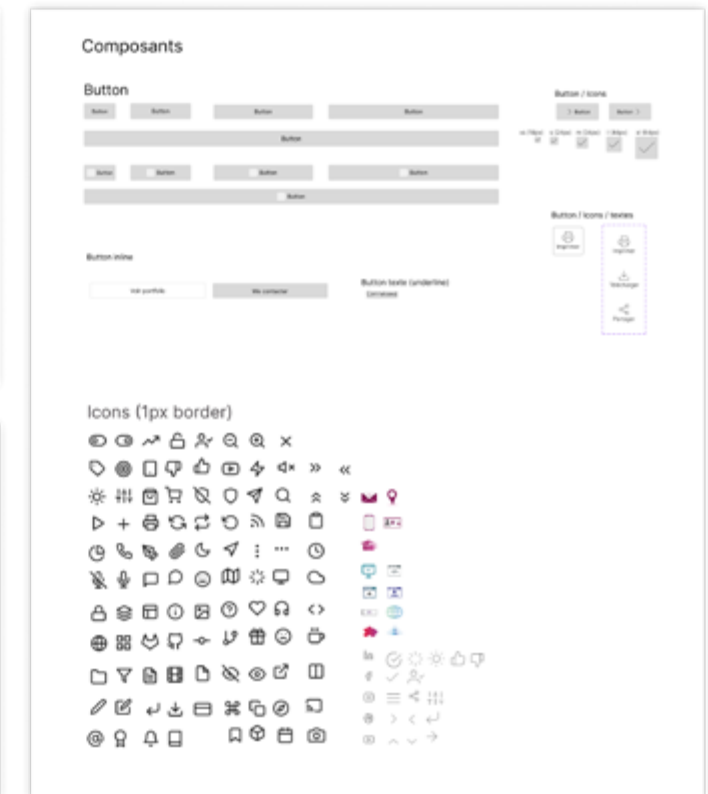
Composants

Button

Button Button Button Button

Button

Button Button Button Button

Button

Button / Icons

Button Button

Button / Icons / textes

Imprimer

Imprimer

Télécharger

Partager

Button inline

Voir portfolio Me contacter

Button texte (underline)

Connexion

Icons (1px border)